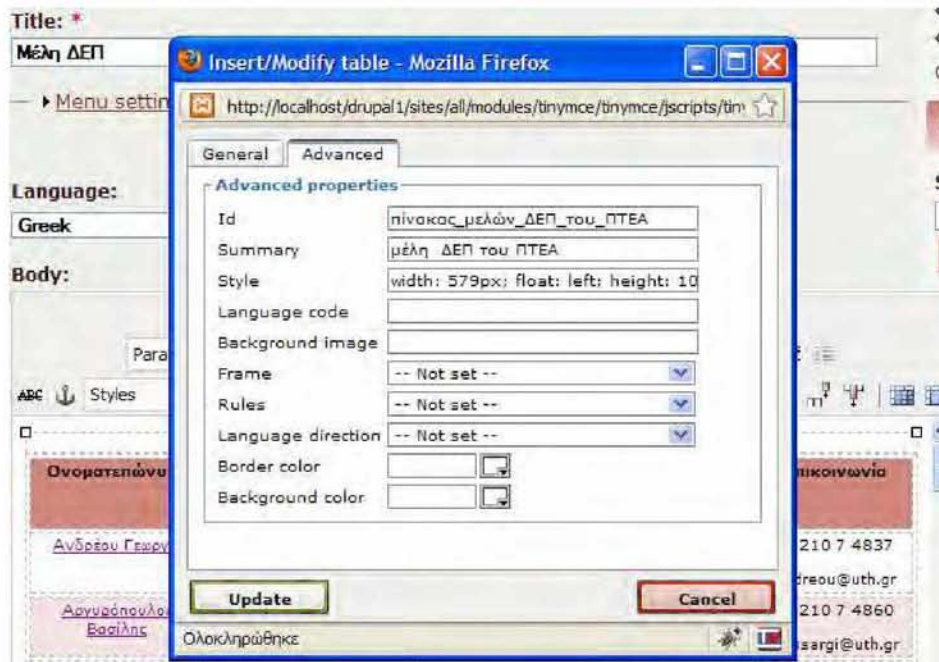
Title: *
Μέλη ΔΕΠ

Menu settin

Language:
Greek

Body:

Para

Styles

Ονοματεπώνυ

Ανδρέου Γεωργ

Αργυρόπουλο
Βασίλης

Insert/Modify table - Mozilla Firefox

http://localhost/drupal1/sites/all/modules/tinymce/tinymce/jscripts/tin

General | Advanced

Advanced properties

| | |
|---|---|
| Id | πίνακας_μελών_ΔΕΠ_του_ΠΤΕΑ |
| Summary | μέλη ΔΕΠ του ΠΤΕΑ |
| Style | width: 579px; float: left; height: 10 |
| Language code | |
| Background image | |
| Frame | -- Not set -- |
| Rules | -- Not set -- |
| Language direction | -- Not set -- |
| Border color | |
| Background color | |

Update

Cancel

Ολοκληρώθηκε

επικοινωνία

210 7 4837
dreou@uth.gr

210 7 4860
sargi@uth.gr